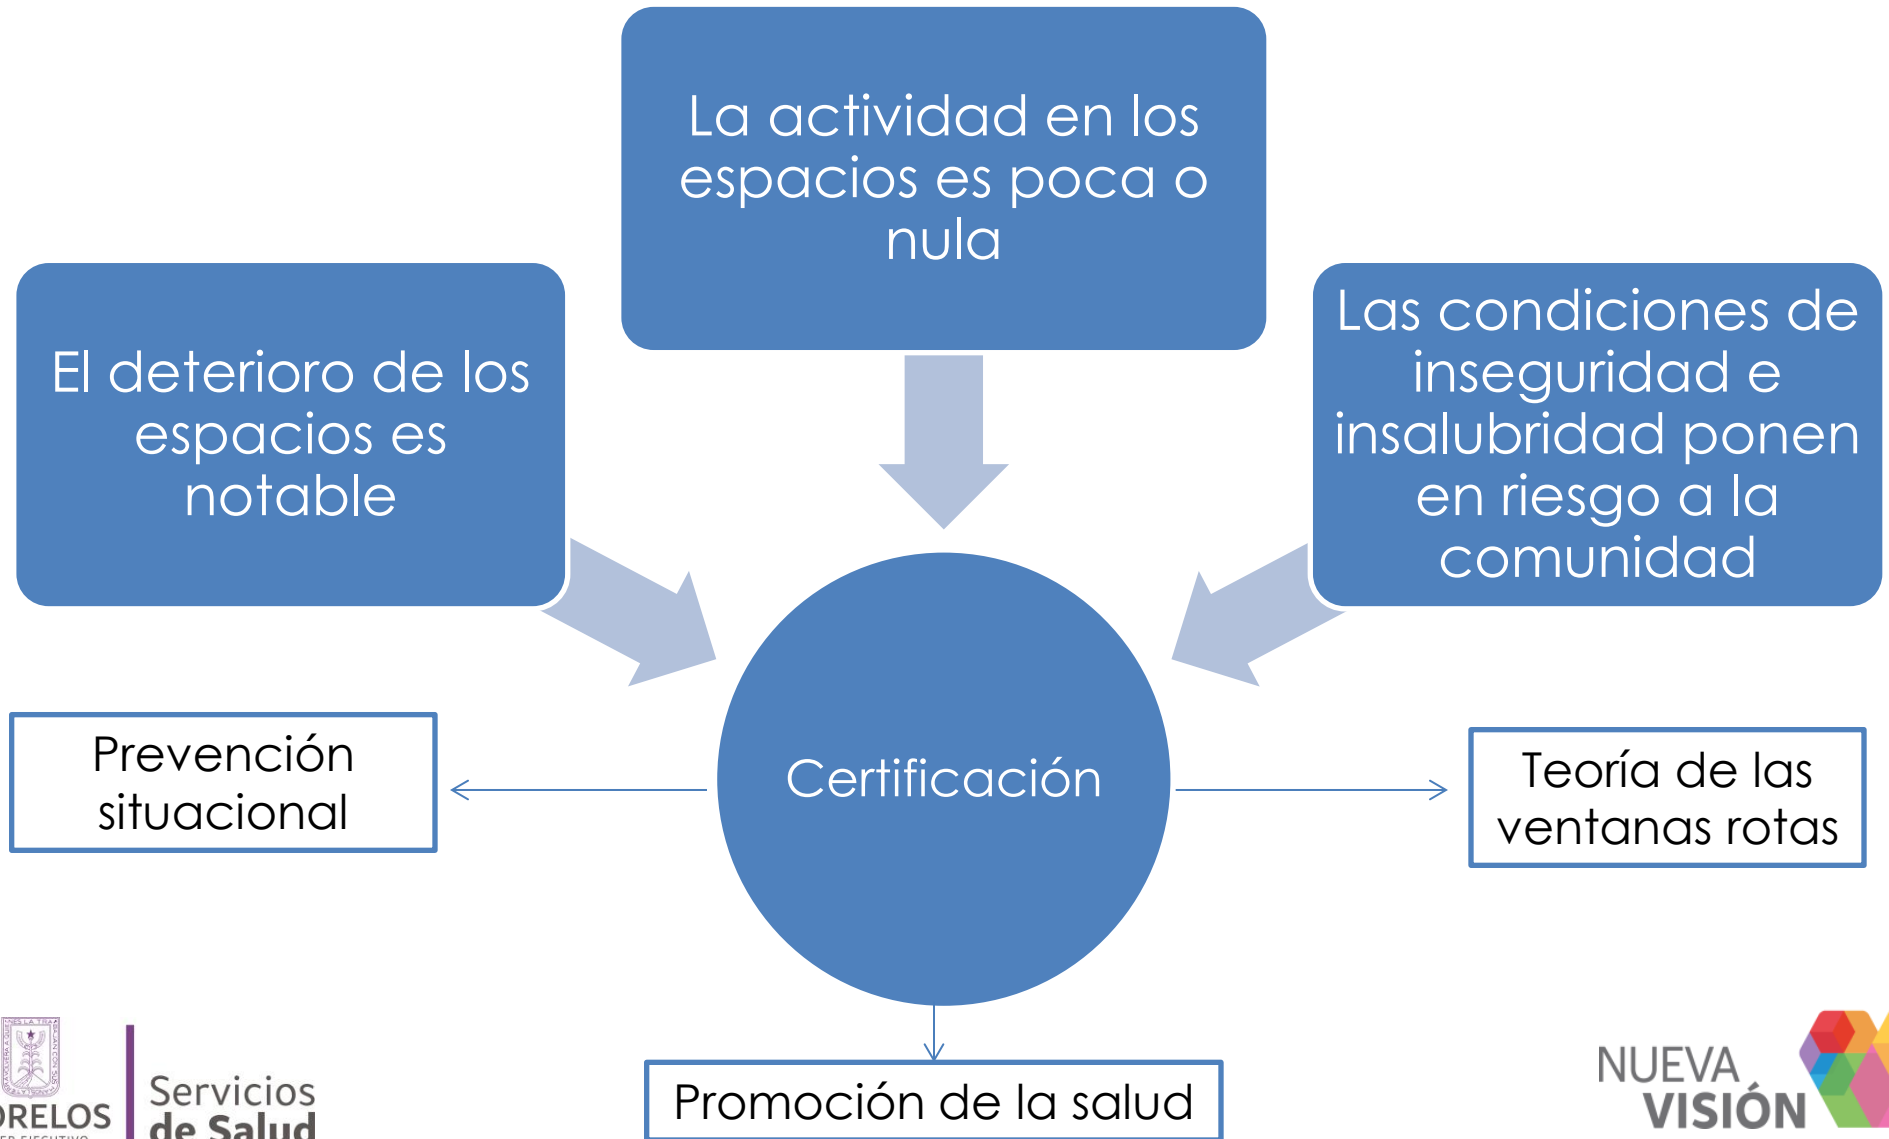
La actividad en los espacios es poca o nula

El deterioro de los espacios es notable

Las condiciones de inseguridad e insalubridad ponen en riesgo a la comunidad

Prevención situacional

Certificación

Teoría de las ventanas rotas

Promoción de la salud

ORELOS

Servicios de Salud

NUEVA VISIÓN